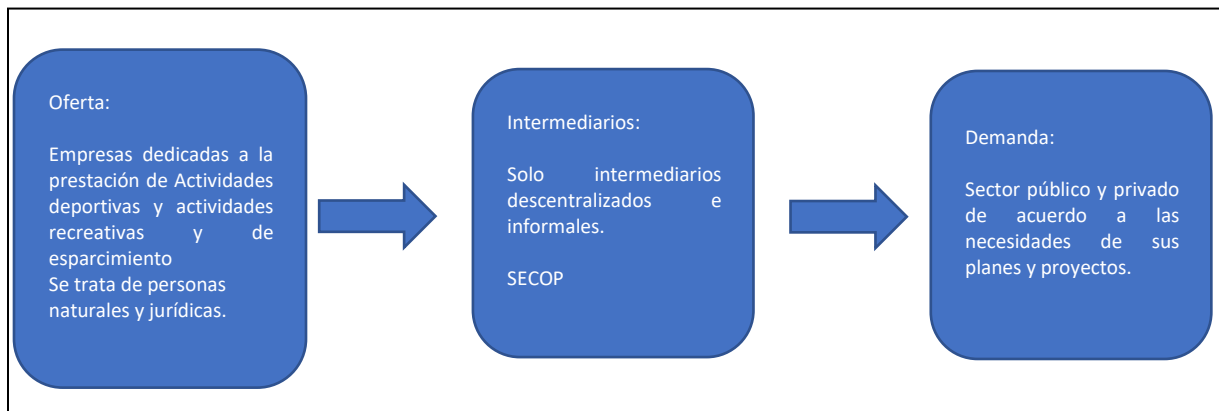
Oferta:

Empresas dedicadas a la prestación de Actividades deportivas y actividades recreativas y de esparcimiento
Se trata de personas naturales y jurídicas.

Intermediarios:

Solo intermediarios descentralizados e informales.

SECOP

Demanda:

Sector público y privado de acuerdo a las necesidades de sus planes y proyectos.